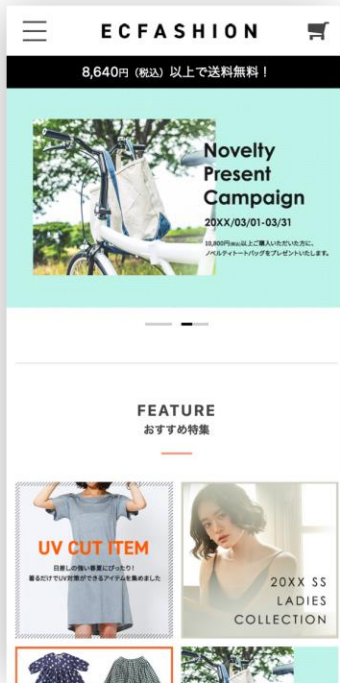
ECFASHION

8,640円（税込）以上で送料無料！

Novelty Present Campaign

20XX/03/01-03/31

10,800円(税込)以上ご購入いただいた方に、ノベルティトートバッグをプレゼントいたします。

FEATURE
おすすめ特集

UV CUT ITEM

日差しの強い季節にぴったり！着るだけでUV対策ができるアイテムを集めました

20XX SS LADIES COLLECTION